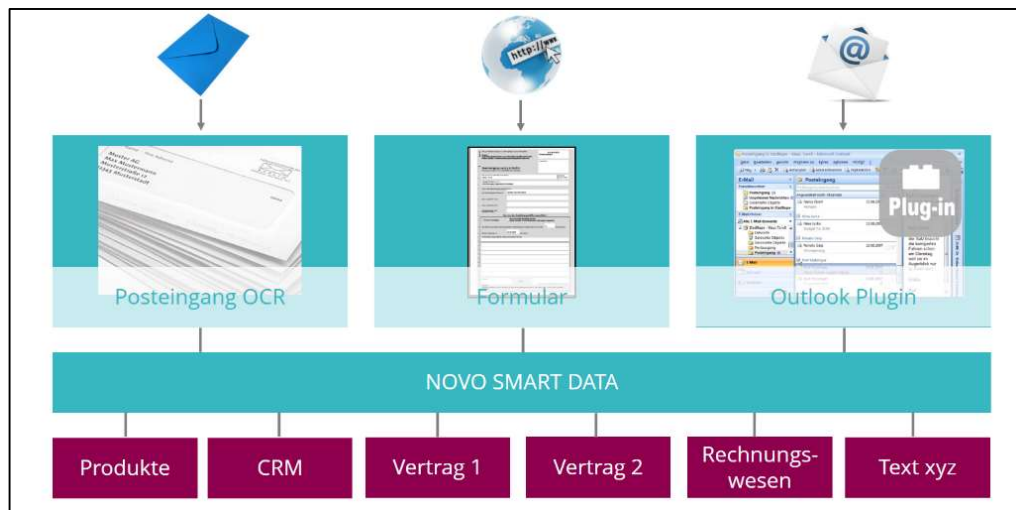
http://www

Muster AG
Max Mustermann
Musterstraße 17
12345 Musterstadt

Posteingang OCR

Formular

Plug-in

Outlook Plugin

NOVO SMART DATA

Produkte

CRM

Vertrag 1

Vertrag 2

Rechnungswesen

Text xyz